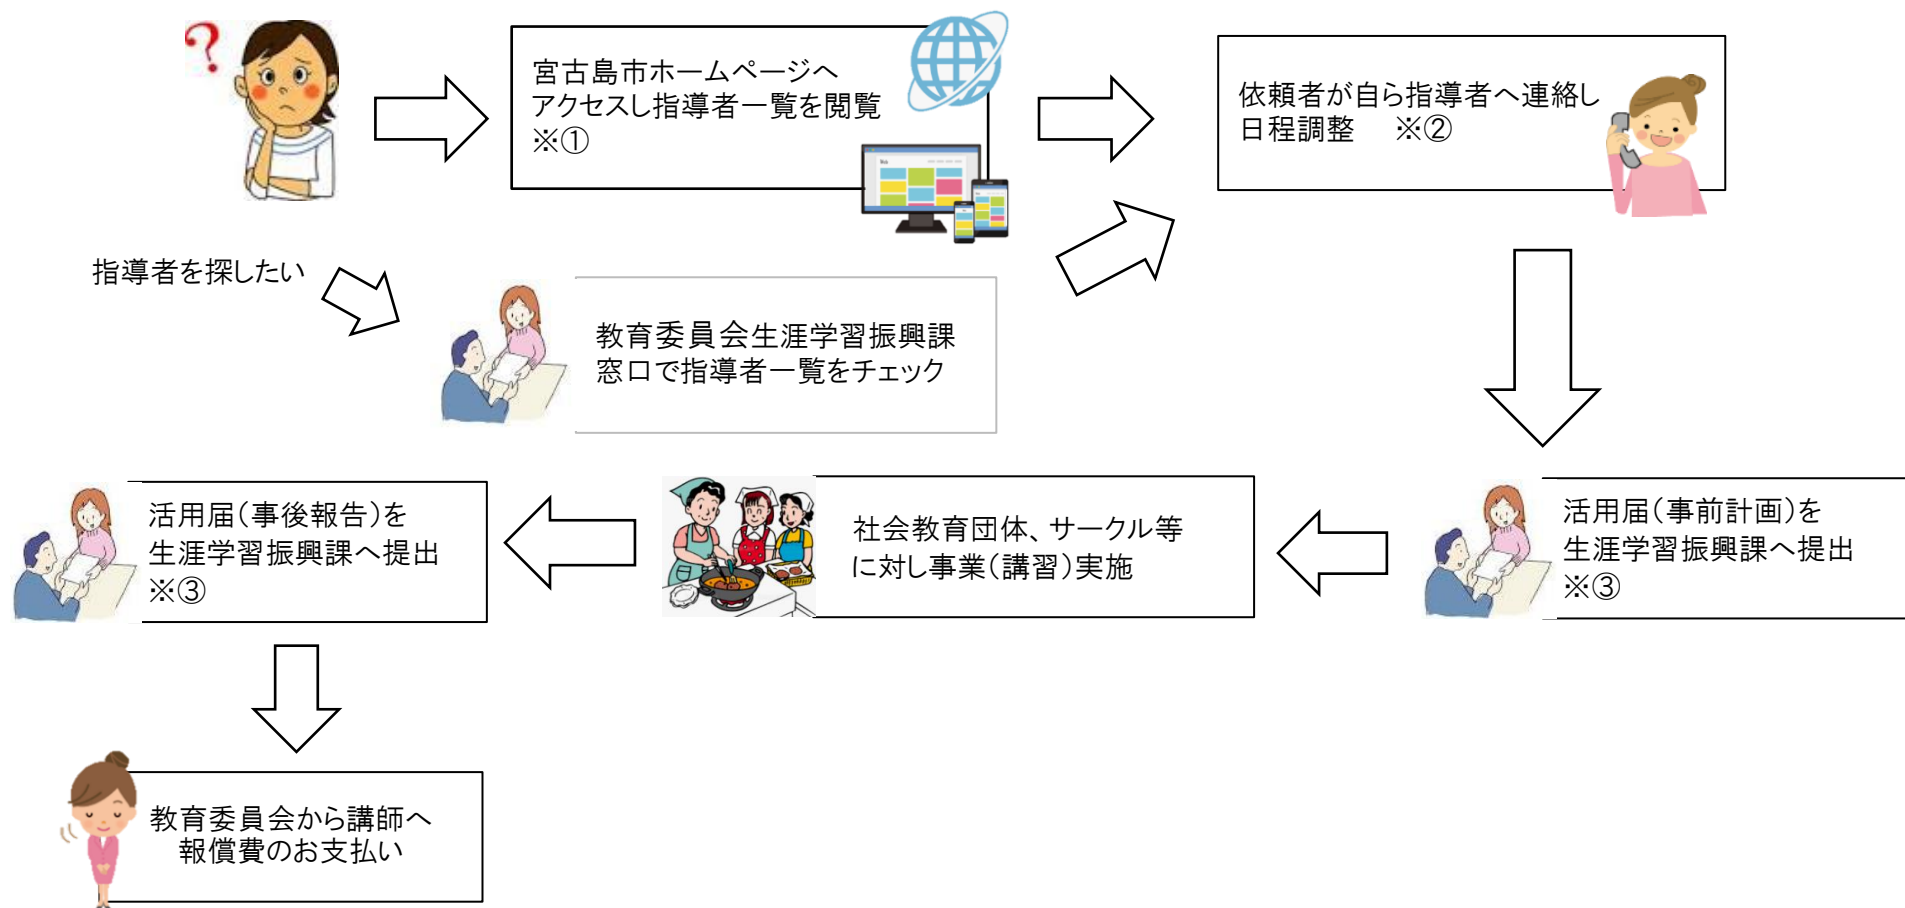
宮古島市ホームページへアクセスし指導者一覧を閲覧 ※①

依頼者が自ら指導者へ連絡し日程調整　※②

指導者を探したい

教育委員会生涯学習振興課窓口で指導者一覧をチェック

活用届(事後報告)を生涯学習振興課へ提出 ※③

社会教育団体、サークル等に対し事業(講習)実施

活用届(事前計画)を生涯学習振興課へ提出 ※③

教育委員会から講師へ報償費のお支払い